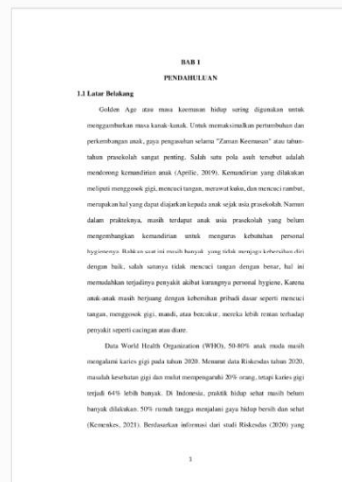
BAB I

PENDAHULUAN

1.1 Latar Belakang

Golden Age atau masa keemasan hidup sering digunakan untuk menggambarkan masa kanak-kanak. Untuk memaksimalkan pertumbuhan dan perkembangan anak, gaya pengasuhan selama "Zaman Keemasan" atau tahun-tahun prasekolah sangat penting. Salah satu pola asuh tersebut adalah mendorong kemandirian anak (Aprilie, 2019). Kemandirian yang dilakukan meliputi menggosok gigi, mencuci tangan, merawat kuku, dan mencuci rambut, merupakan hal yang dapat diajarkan kepada anak sejak usia prasekolah. Namun dalam praktiknya, masih terdapat anak usia prasekolah yang belum mengembangkan kemandirian untuk mengurus kebutuhan personal hygienenya. Bahkan saat ini masih banyak yang tidak menjaga kebersihan diri dengan baik, salah satunya tidak mencuci tangan dengan benar, hal ini memudahkan terjadinya penyakit akibat kurangnya personal hygiene. Karena anak-anak masih berjuang dengan kebersihan pribadi dasar seperti mencuci tangan, menggosok gigi, mandi, atau bercukur, mereka lebih rentan terhadap penyakit seperti cacingan atau diare.

Data World Health Organization (WHO), 50-80% anak muda masih mengalami karies gigi pada tahun 2020. Menurut data Riskesdas tahun 2020, masalah kesehatan gigi dan mulut mempengaruhi 20% orang, tetapi karies gigi terjadi 64% lebih banyak. Di Indonesia, praktik hidup sehat masih belum banyak dilakukan. 50% rumah tangga menjalani gaya hidup bersih dan sehat (Kemenkes, 2021). Berdasarkan informasi dari studi Riskesdas (2020) yang

1